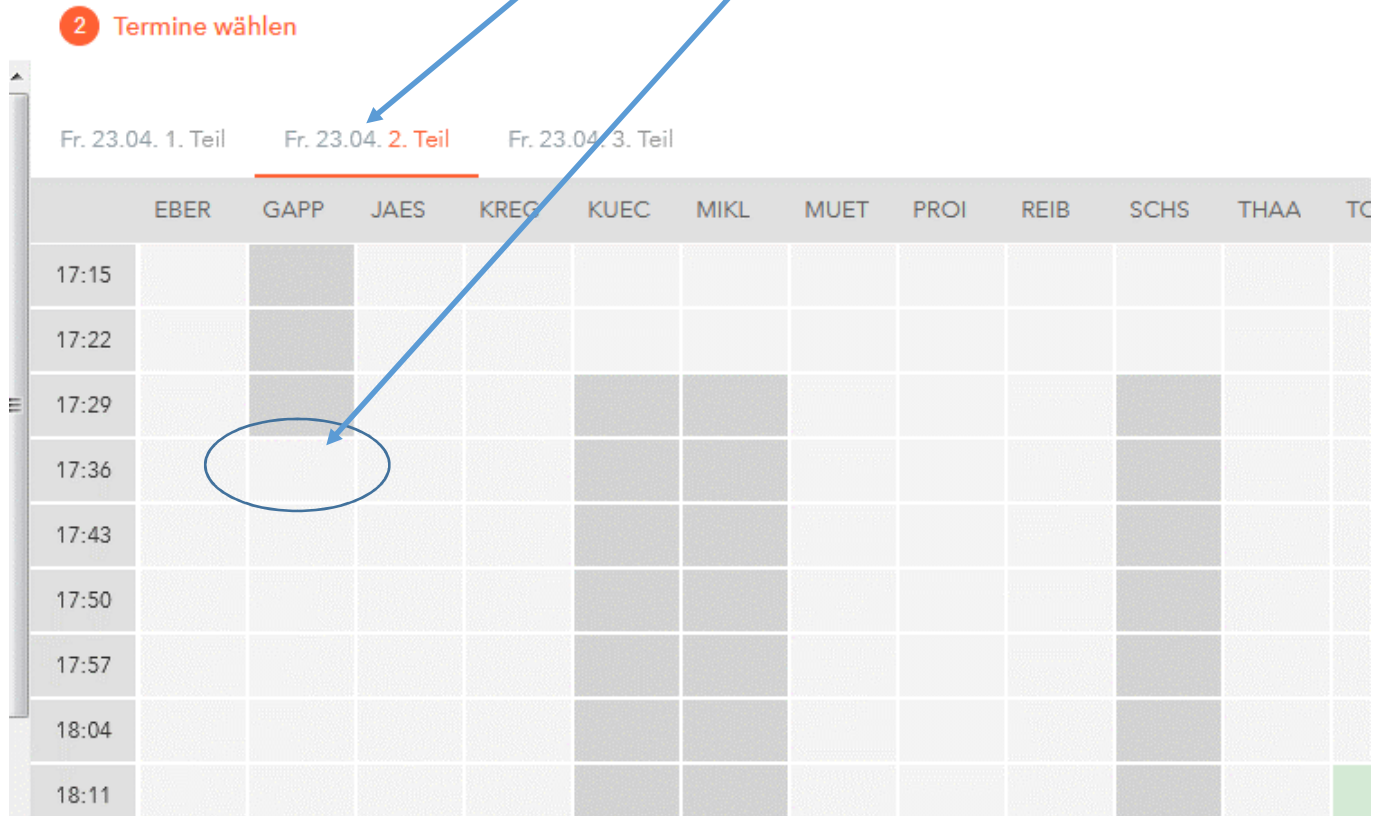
2 Termine wählen

Fr. 23.04. 1. Teil Fr. 23.04. 2. Teil Fr. 23.04. 3. Teil

| | EBER | GAPP | JAES | KREG | KUEC | MIKL | MUET | PROI | REIB | SCHS | THAA | TC |
|---|---|---|---|---|---|---|---|---|---|---|---|---|
| 17:15 | | | | | | | | | | | | |
| 17:22 | | | | | | | | | | | | |
| 17:29 | | | | | | | | | | | | |
| 17:36 | | | | | | | | | | | | |
| 17:43 | | | | | | | | | | | | |
| 17:50 | | | | | | | | | | | | |
| 17:57 | | | | | | | | | | | | |
| 18:04 | | | | | | | | | | | | |
| 18:11 | | | | | | | | | | | | |